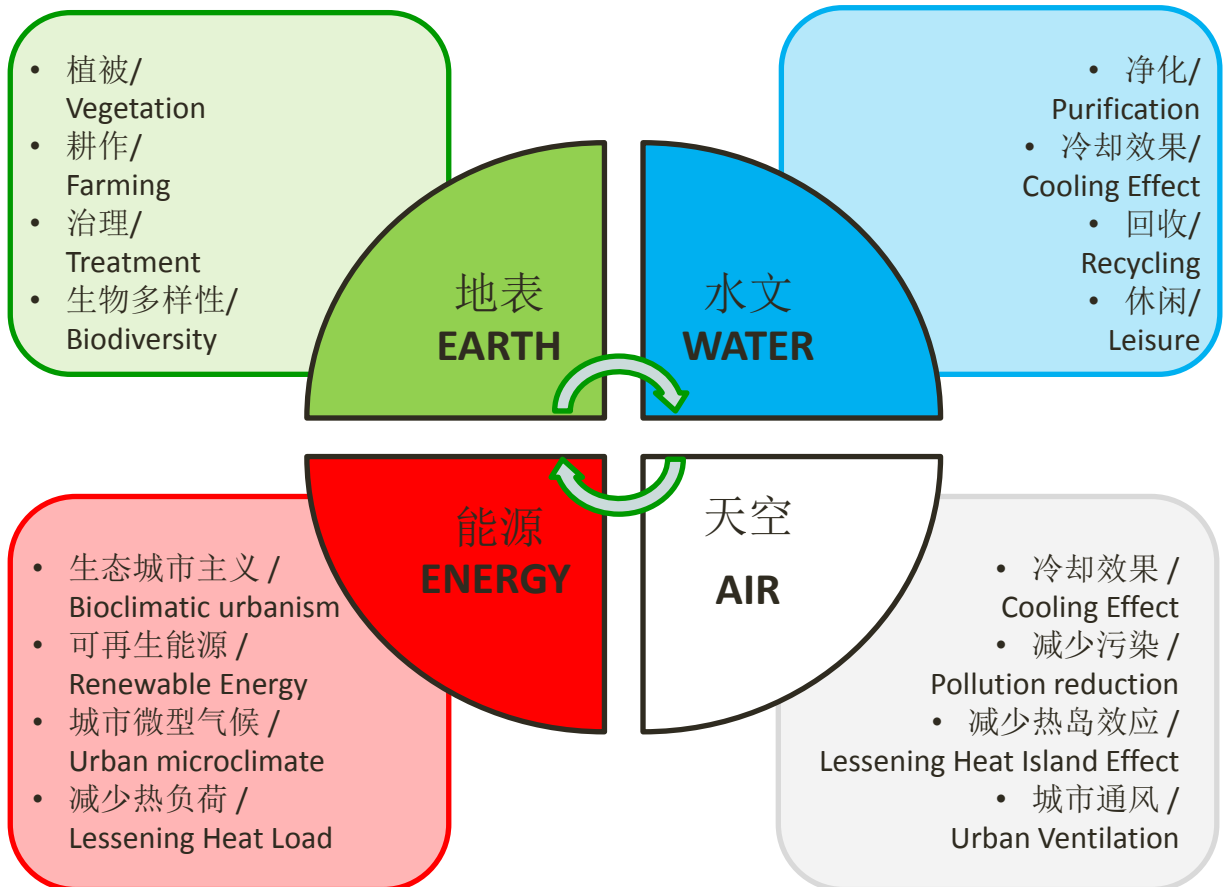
• 植被/ Vegetation
• 耕作/ Farming
• 治理/ Treatment
• 生物多样性/ Biodiversity

• 净化/ Purification
• 冷却效果/ Cooling Effect
• 回收/ Recycling
• 休闲/ Leisure

地表
EARTH

水文
WATER

能源
ENERGY

天空
AIR

• 生态城市主义 / Bioclimatic urbanism
• 可再生能源 / Renewable Energy
• 城市微型气候 / Urban microclimate
• 减少热负荷 / Lessening Heat Load

• 冷却效果 / Cooling Effect
• 减少污染 / Pollution reduction
• 减少热岛效应 / Lessening Heat Island Effect
• 城市通风 / Urban Ventilation